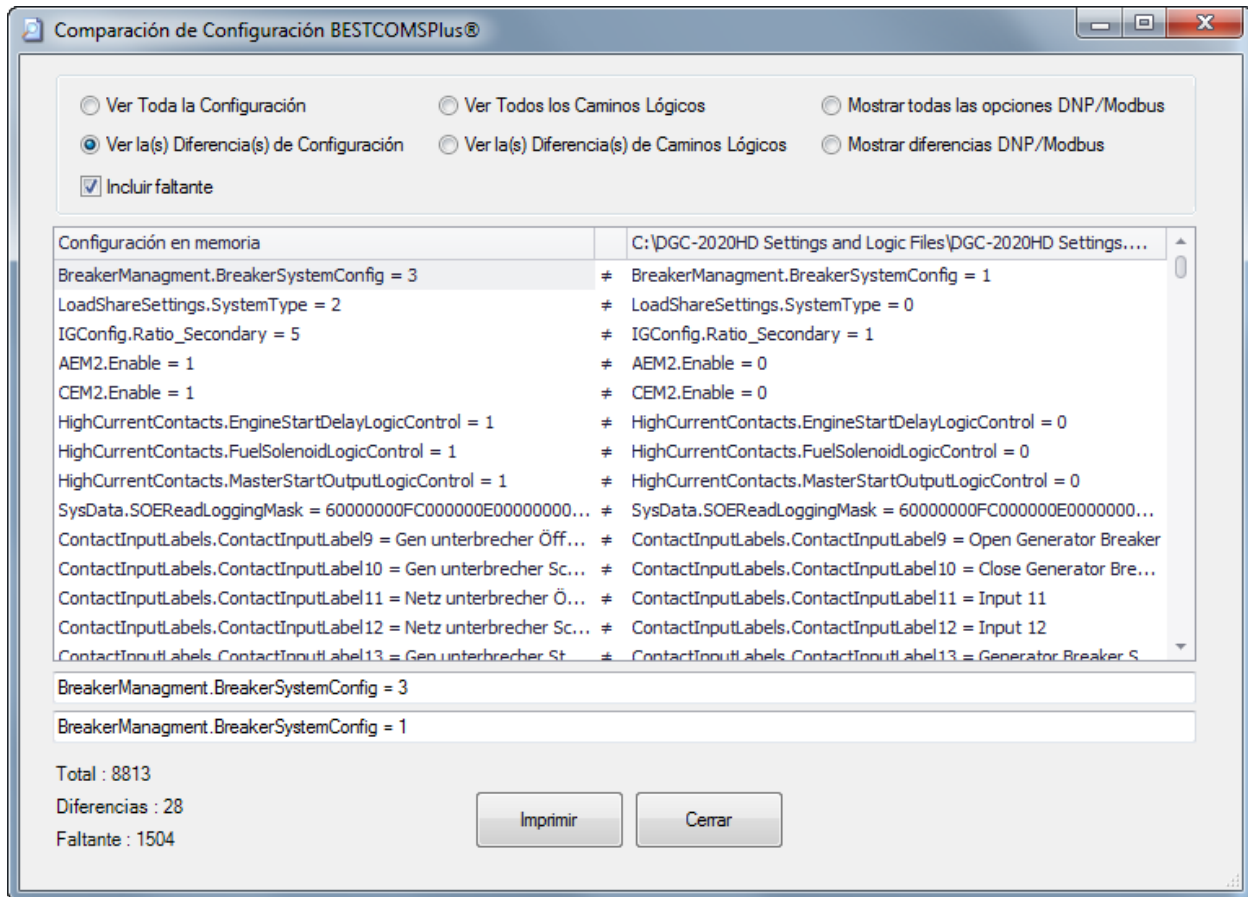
Comparación de Configuración BESTCOMSPlus®

Ver Toda la Configuración
Ver Todos los Caminos Lógicos
Mostrar todas las opciones DNP/Modbus
Ver la(s) Diferencia(s) de Configuración
Ver la(s) Diferencia(s) de Caminos Lógicos
Mostrar diferencias DNP/Modbus
Incluir faltante

| Configuración en memoria | | C:\DGC-2020HD Settings and Logic Files\DGC-2020HD Settings.... |
|---|---|---|
| BreakerManagment.BreakerSystemConfig = 3 | ≠ | BreakerManagment.BreakerSystemConfig = 1 |
| LoadShareSettings.SystemType = 2 | ≠ | LoadShareSettings.SystemType = 0 |
| IGConfig.Ratio_Secondary = 5 | ≠ | IGConfig.Ratio_Secondary = 1 |
| AEM2.Enable = 1 | ≠ | AEM2.Enable = 0 |
| CEM2.Enable = 1 | ≠ | CEM2.Enable = 0 |
| HighCurrentContacts.EngineStartDelayLogicControl = 1 | ≠ | HighCurrentContacts.EngineStartDelayLogicControl = 0 |
| HighCurrentContacts.FuelSolenoidLogicControl = 1 | ≠ | HighCurrentContacts.FuelSolenoidLogicControl = 0 |
| HighCurrentContacts.MasterStartOutputLogicControl = 1 | ≠ | HighCurrentContacts.MasterStartOutputLogicControl = 0 |
| SysData.SOEReadLoggingMask = 60000000FC000000E00000000... | ≠ | SysData.SOEReadLoggingMask = 60000000FC000000E0000000... |
| ContactInputLabels.ContactInputLabel9 = Gen unterbrecher Öff... | ≠ | ContactInputLabels.ContactInputLabel9 = Open Generator Breaker |
| ContactInputLabels.ContactInputLabel10 = Gen unterbrecher Sc... | ≠ | ContactInputLabels.ContactInputLabel10 = Close Generator Bre... |
| ContactInputLabels.ContactInputLabel11 = Netz unterbrecher Ö... | ≠ | ContactInputLabels.ContactInputLabel11 = Input 11 |
| ContactInputLabels.ContactInputLabel12 = Netz unterbrecher Sc... | ≠ | ContactInputLabels.ContactInputLabel12 = Input 12 |
| ContactInputLabels.ContactInputLabel13 = Gen unterbrecher St... | ≠ | ContactInputLabels.ContactInputLabel13 = Generator Breaker S... |

BreakerManagment.BreakerSystemConfig = 3
BreakerManagment.BreakerSystemConfig = 1

Total : 8813
Diferencias : 28
Faltante : 1504

Imprimir
Cerrar